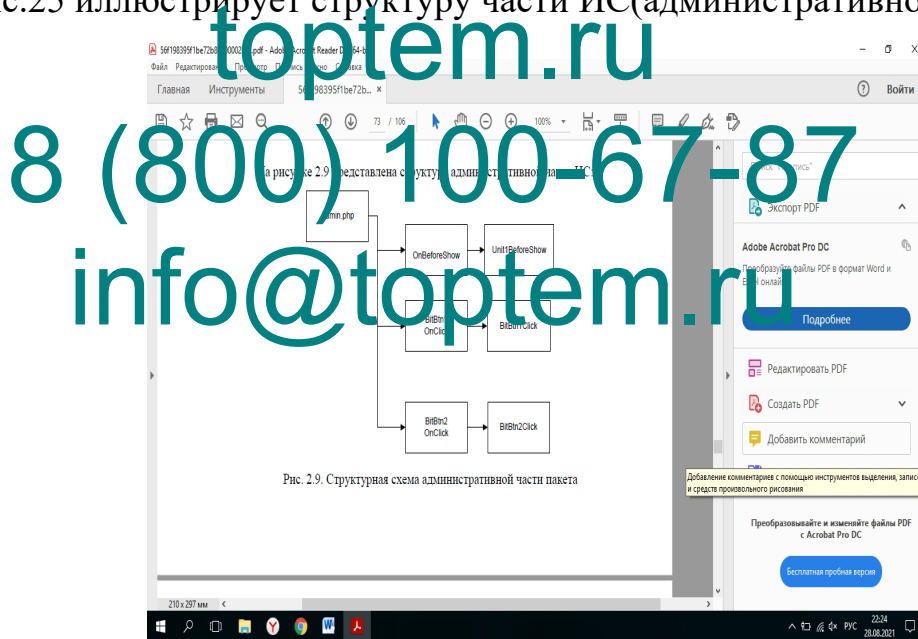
с.25 иллюстрирует структуру части ИС(административно

toptem.ru

8 (800) 100-67-87

info@toptem.ru

56f198395f1be72b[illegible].pdf - Adobe Acrobat Reader D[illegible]

Файл Редактирован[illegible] Пр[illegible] П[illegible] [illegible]

Главная Инструменты 56f198395f1be72b...

Войти

73 / 106 100%

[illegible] рисунке 2.9 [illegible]редставлена с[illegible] администр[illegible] ИС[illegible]

admin.php

OnBeforeShow

Unit1BeforeShow

BitBtn1 OnClick

BitBtn1Click

BitBtn2 OnClick

BitBtn2Click

Рис. 2.9. Структурная схема административной части пакета

Экспорт PDF

Adobe Acrobat Pro DC

Преобразуйте файлы PDF в формат Word и E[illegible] онлайн

Подробнее

Редактировать PDF

Создать PDF

Добавить комментарий

Добавление комментариев с помощью инструментов выделения, запис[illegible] и средств произвольного рисования

Преобразовывайте и изменяйте файлы PDF с Acrobat Pro DC

Бесплатная пробная версия

210 x 297 мм

РУС 22:24 28.08.2021